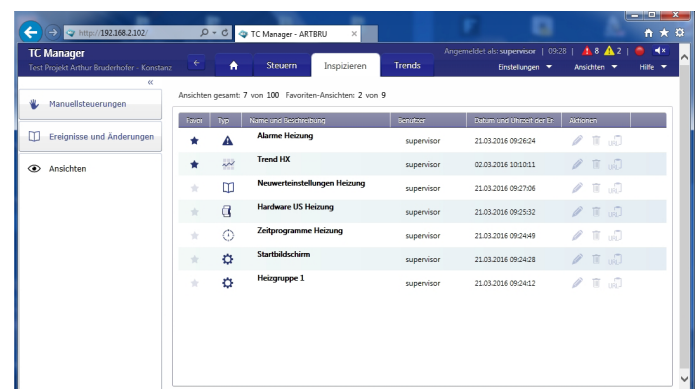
http://192.168.2.102/
TC Manager - ARTBRU

TC Manager
Test Projekt Arthur Bruderhofer - Konstanz

Steuern
Inspizieren
Trends

Angemeldet als: supervisor | 09:28 | 8 2 |
Einstellungen
Ansichten
Hilfe

«
Manuellsteuerungen
Ereignisse und Änderungen
Ansichten

Ansichten gesamt: 7 von 100 Favoriten-Ansichten: 2 von 9

| Favor | Typ | Name und Beschreibung | Benutzer | Datum und Uhrzeit der Er | Aktionen |
|---|---|---|---|---|---|
| | | Alarme Heizung | supervisor | 21.03.2016 09:26:24 | |
| | | Trend HX | supervisor | 02.03.2016 10:10:11 | |
| | | Neuwerteinstellungen Heizung | supervisor | 21.03.2016 09:27:06 | |
| | | Hardware US Heizung | supervisor | 21.03.2016 09:25:32 | |
| | | Zeitprogramme Heizung | supervisor | 21.03.2016 09:24:49 | |
| | | Startbildschirm | supervisor | 21.03.2016 09:24:28 | |
| | | Heizgruppe 1 | supervisor | 21.03.2016 09:24:12 | |